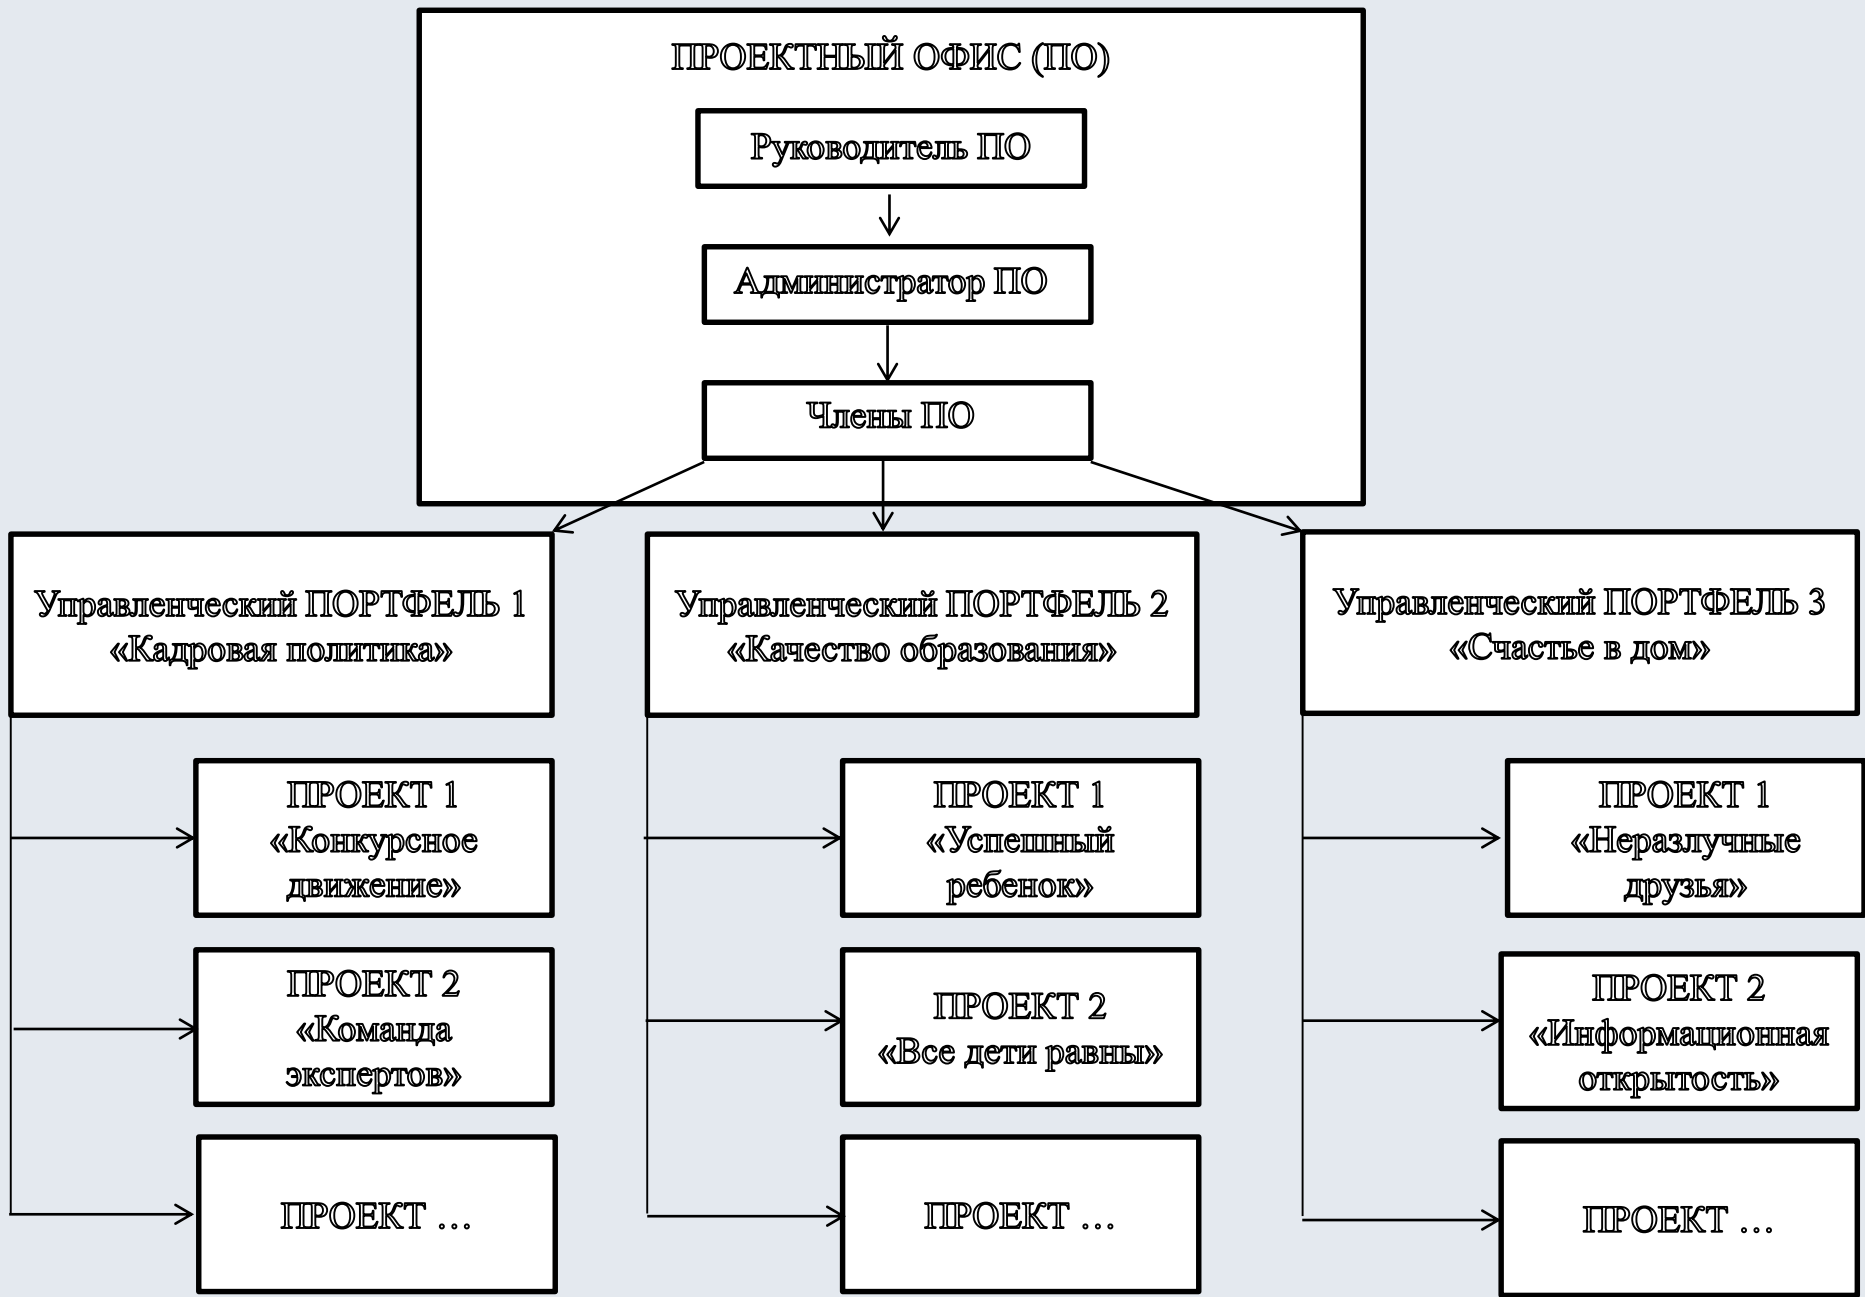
ПРОЕКТНЫЙ ОФИС (ПО)

Руководитель ПО

Администратор ПО

Члены ПО

Управленческий ПОРТФЕЛЬ 1 «Кадровая политика»

ПРОЕКТ 1 «Конкурсное движение»

ПРОЕКТ 2 «Команда экспертов»

ПРОЕКТ …

Управленческий ПОРТФЕЛЬ 2 «Качество образования»

ПРОЕКТ 1 «Успешный ребенок»

ПРОЕКТ 2 «Все дети равны»

ПРОЕКТ …

Управленческий ПОРТФЕЛЬ 3 «Счастье в дом»

ПРОЕКТ 1 «Неразлучные друзья»

ПРОЕКТ 2 «Информационная открытость»

ПРОЕКТ …